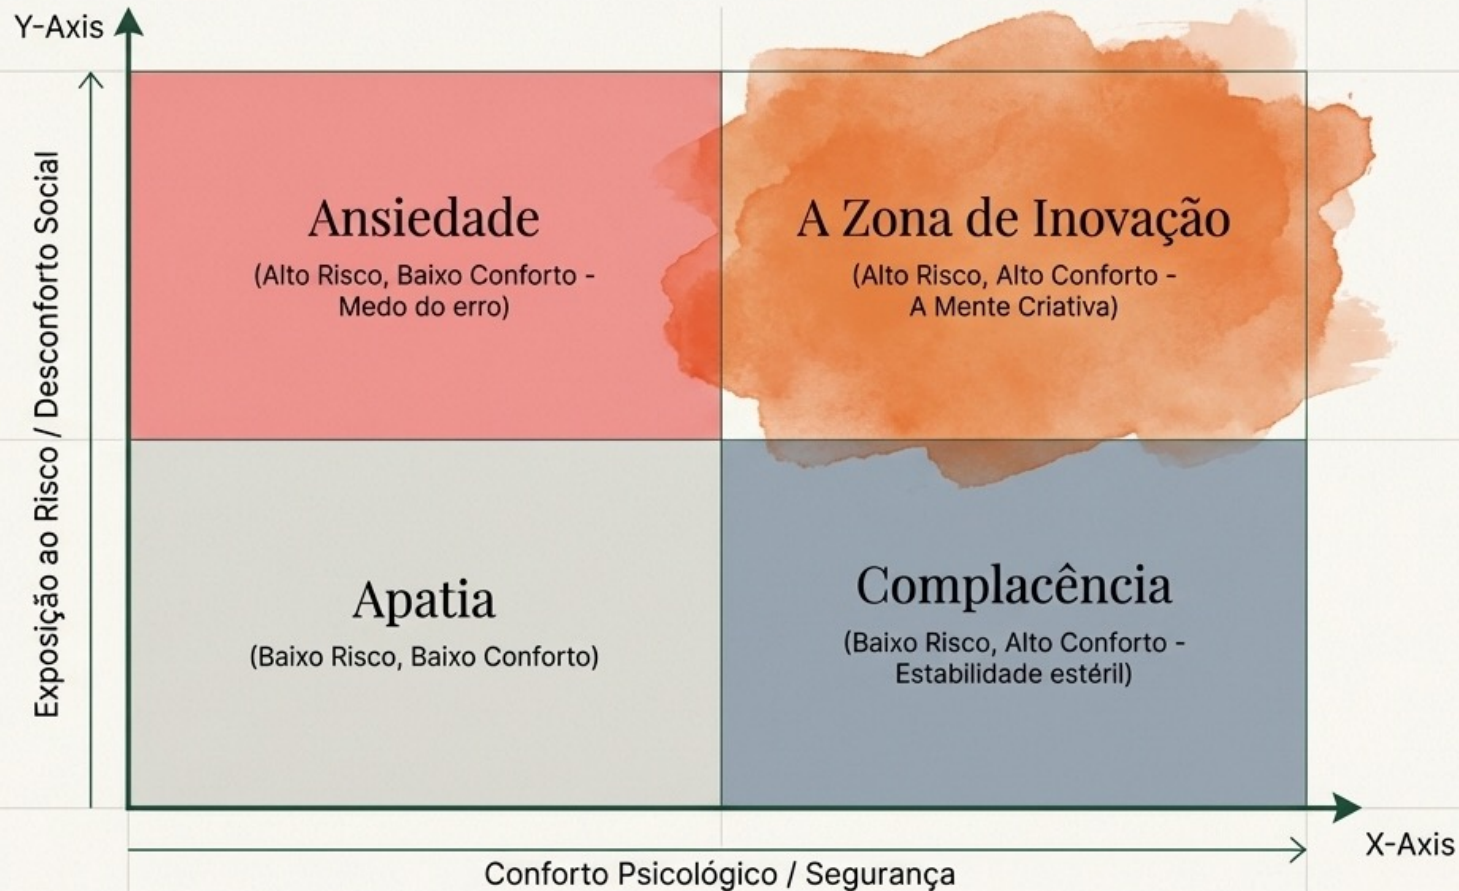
Y-Axis

Exposição ao Risco / Desconforto Social

Ansiedade
(Alto Risco, Baixo Conforto - Medo do erro)

A Zona de Inovação
(Alto Risco, Alto Conforto - A Mente Criativa)

Apatia
(Baixo Risco, Baixo Conforto)

Complacência
(Baixo Risco, Alto Conforto - Estabilidade estéril)

X-Axis

Conforto Psicológico / Segurança